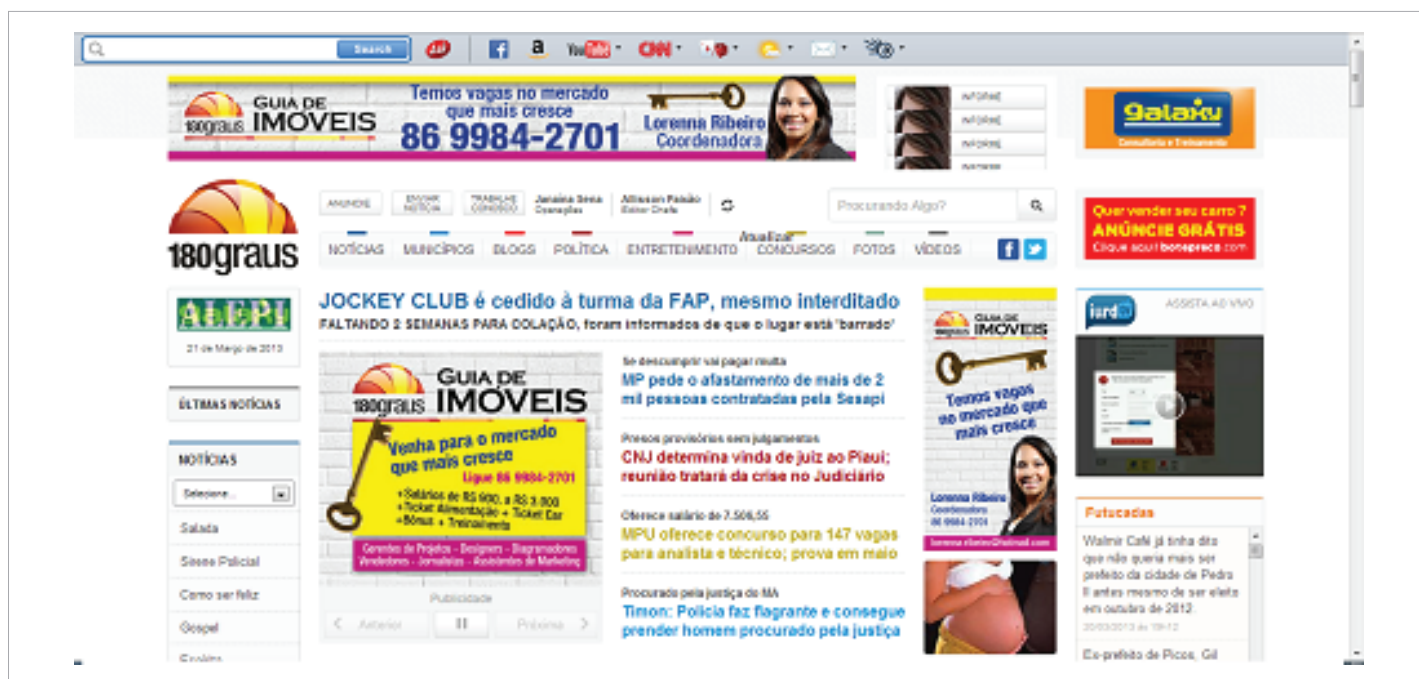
Search

180graus GUIA DE IMÓVEIS Temos vagas no mercado que mais cresce 86 9984-2701 Lorenna Ribeiro Coordenadora

Galaxy Consultoria e Treinamento

180graus

ANUNCIE ENVIAR NOTÍCIA TRABALHE CONOSCO Janaina Sena Operações Allisson Paixão Editor Chefe

Procurando Algo?

Atualizar

NOTÍCIAS MUNICÍPIOS BLOGS POLÍTICA ENTRETENIMENTO CONCURSOS FOTOS VÍDEOS

Quer vender seu carro? ANÚNCIE GRÁTIS Clique aqui! bomepreco.com

ALEPI
21 de Março de 2013

ÚLTIMAS NOTÍCIAS

NOTÍCIAS
Selecione...
Salada
Sirene Policial
Como ser feliz
Gospel
Ecoleta

JOCKEY CLUB é cedido à turma da FAP, mesmo interditado
FALTANDO 2 SEMANAS PARA COLAÇÃO, foram informados de que o lugar está 'barrado'

180graus GUIA DE IMÓVEIS
Venha para o mercado que mais cresce
Ligue 86 9984-2701
+Salários de R$ 900, a R$ 3.000
+Ticket Alimentação + Ticket Car
+Bônus + Treinamento
Gerentes de Projetos - Designers - Diagramadores
Vendedores - Jornalistas - Assistentes de Marketing

Publicidade
Anterior Próxima

Se descumprir vai pagar multa
MP pede o afastamento de mais de 2 mil pessoas contratadas pela Sesapi

Presos provisórios sem julgamentos
CNJ determina vinda de juiz ao Piauí; reunião tratará da crise no Judiciário

Oferece salário de 7.506,55
MPU oferece concurso para 147 vagas para analista e técnico; prova em maio

Procurado pela justiça do MA
Timon: Polícia faz flagrante e consegue prender homem procurado pela justiça

180graus GUIA DE IMÓVEIS
Temos vagas no mercado que mais cresce
Lorenna Ribeiro Coordenadora 86 9984-2701

ASSISTA AO VIVO

Futucadas
Walmir Café já tinha dito que não queria mais ser prefeito da cidade de Pedro II antes mesmo de ser eleito em outubro de 2012.
20/03/2013 às 19h12
Ex-prefeito de Picos, Gil